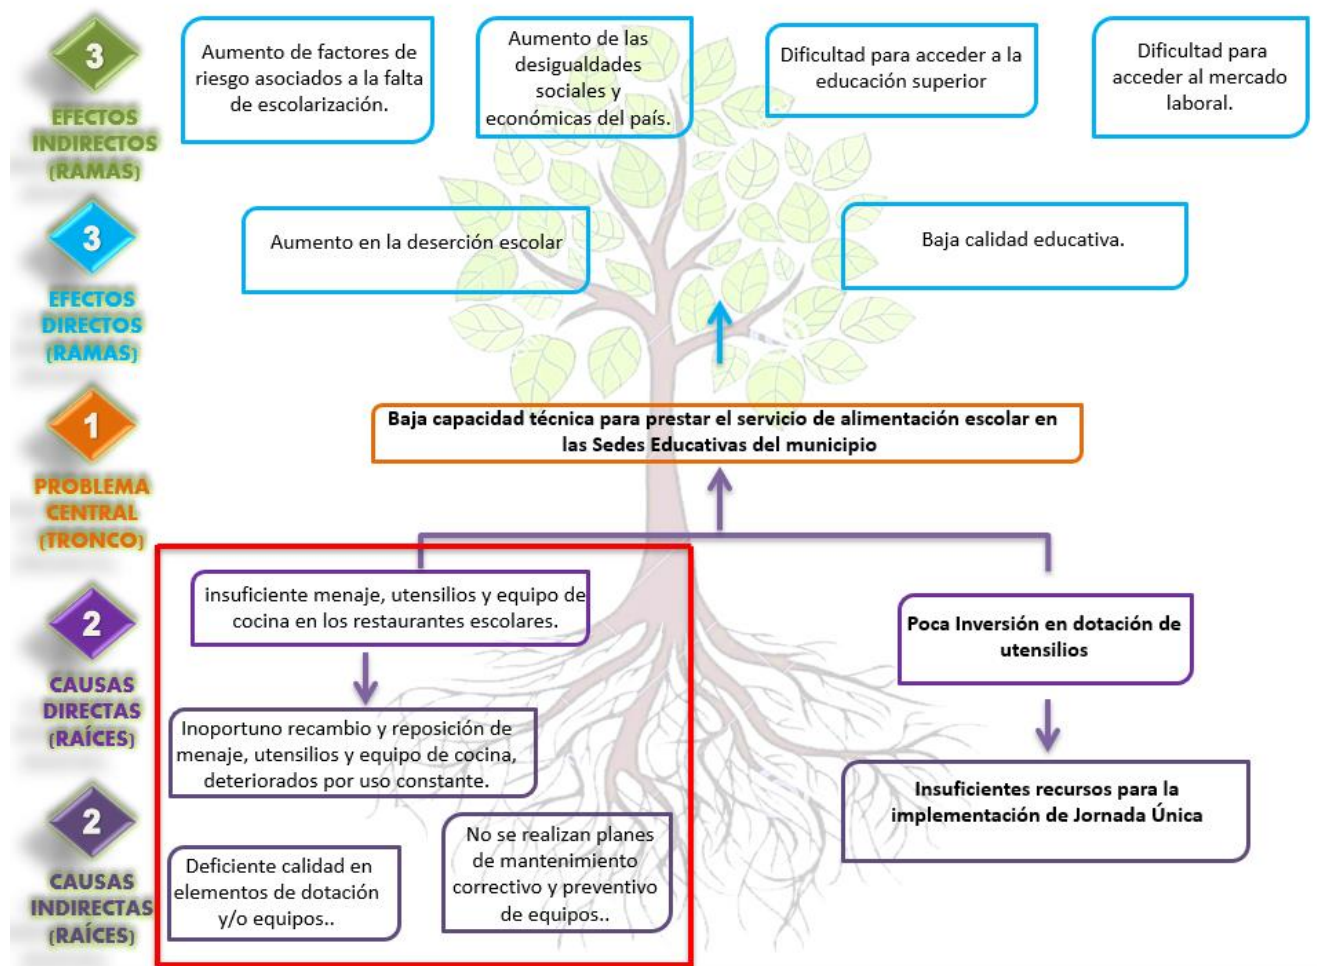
3
EFECTOS INDIRECTOS (RAMAS)

Aumento de factores de riesgo asociados a la falta de escolarización.

Aumento de las desigualdades sociales y económicas del país.

Dificultad para acceder a la educación superior

Dificultad para acceder al mercado laboral.

3
EFECTOS DIRECTOS (RAMAS)

Aumento en la deserción escolar

Baja calidad educativa.

1
PROBLEMA CENTRAL (TRONCO)

Baja capacidad técnica para prestar el servicio de alimentación escolar en las Sedes Educativas del municipio

2
CAUSAS DIRECTAS (RAÍCES)

insuficiente menaje, utensilios y equipo de cocina en los restaurantes escolares.

Poca Inversión en dotación de utensilios

Inoportuno recambio y reposición de menaje, utensilios y equipo de cocina, deteriorados por uso constante.

Insuficientes recursos para la implementación de Jornada Única

2
CAUSAS INDIRECTAS (RAÍCES)

Deficiente calidad en elementos de dotación y/o equipos..

No se realizan planes de mantenimiento correctivo y preventivo de equipos..